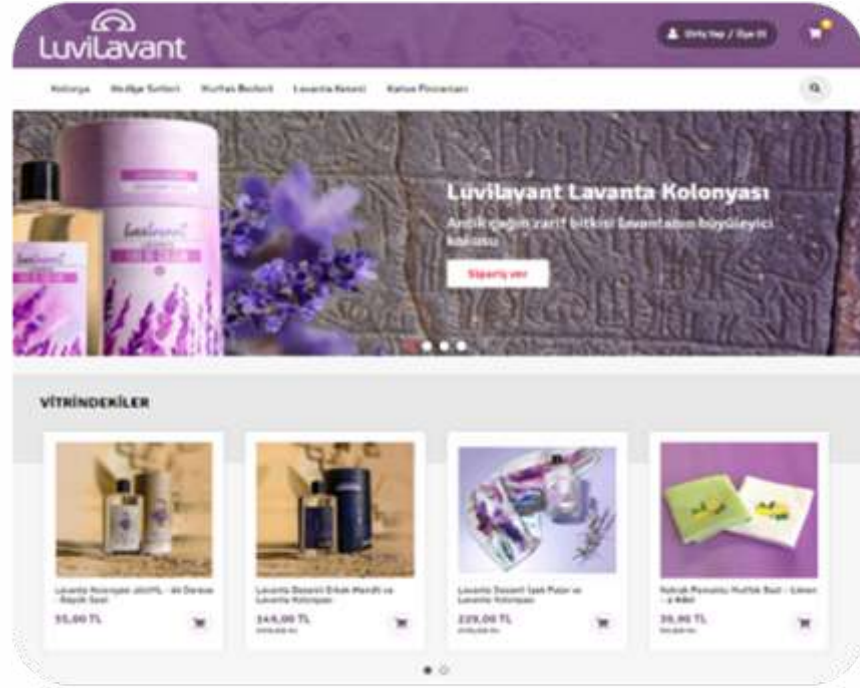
LuviLavant

Giriş Yap / Üye Ol

Kolonya Hediye Setleri Mutfak Bezleri Lavanta Kesesi Kahve Fincanları

Luvilavant Lavanta Kolonyası

Antik çağın zarif bitkisi lavantanın büyüleyici kokusu

Sipariş ver

VİTRİNDEKİLER

Lavanta Kolonyası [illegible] - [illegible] Derece - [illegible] Seti
55,00 TL

Lavanta Desenli Erkek Mendili ve Lavanta Kolonyası
144,00 TL
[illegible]

Lavanta Desenli İpek Fular ve Lavanta Kolonyası
229,00 TL
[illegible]

Yubak Pamuklu Mutfak Bezi - Limon - 2 Adet
39,90 TL
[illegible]